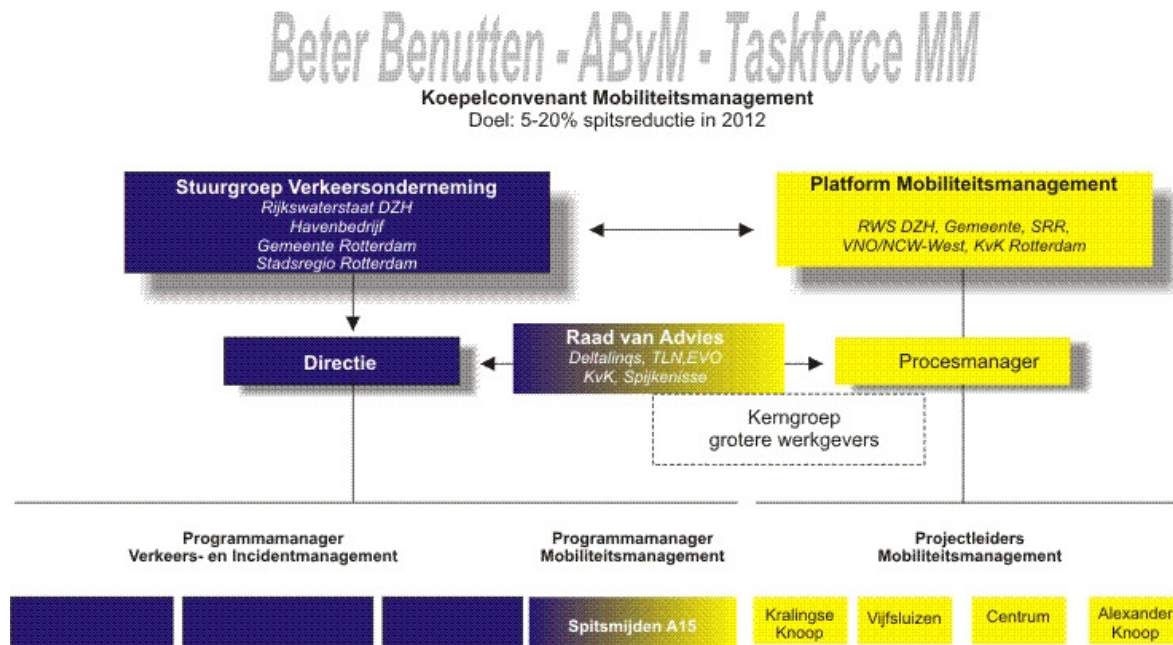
Beter Benutten - ABvM - Taskforce MM

Koepelconvenant Mobiliteitsmanagement
Doel: 5-20% spitsreductie in 2012

Stuurgroep Verkeersonderneming
Rijkswaterstaat DZH
Havenbedrijf
Gemeente Rotterdam
Stadsregio Rotterdam

Platform Mobiliteitsmanagement
RWS DZH, Gemeente, SRR, VNO/NCW-West, KvK Rotterdam

Directie

Raad van Advies
Deltalinqs, TLN,EVO
KvK, Spijkenisse

Procesmanager

Kerngroep
grotere werkgevers

Programmamanager
Verkeers- en Incidentmanagement

Programmamanager
Mobiliteitsmanagement

Projectleiders
Mobiliteitsmanagement

Spitsmijden A15

Kralingse Knoop

Vijfsluizen

Centrum

Alexander Knoop